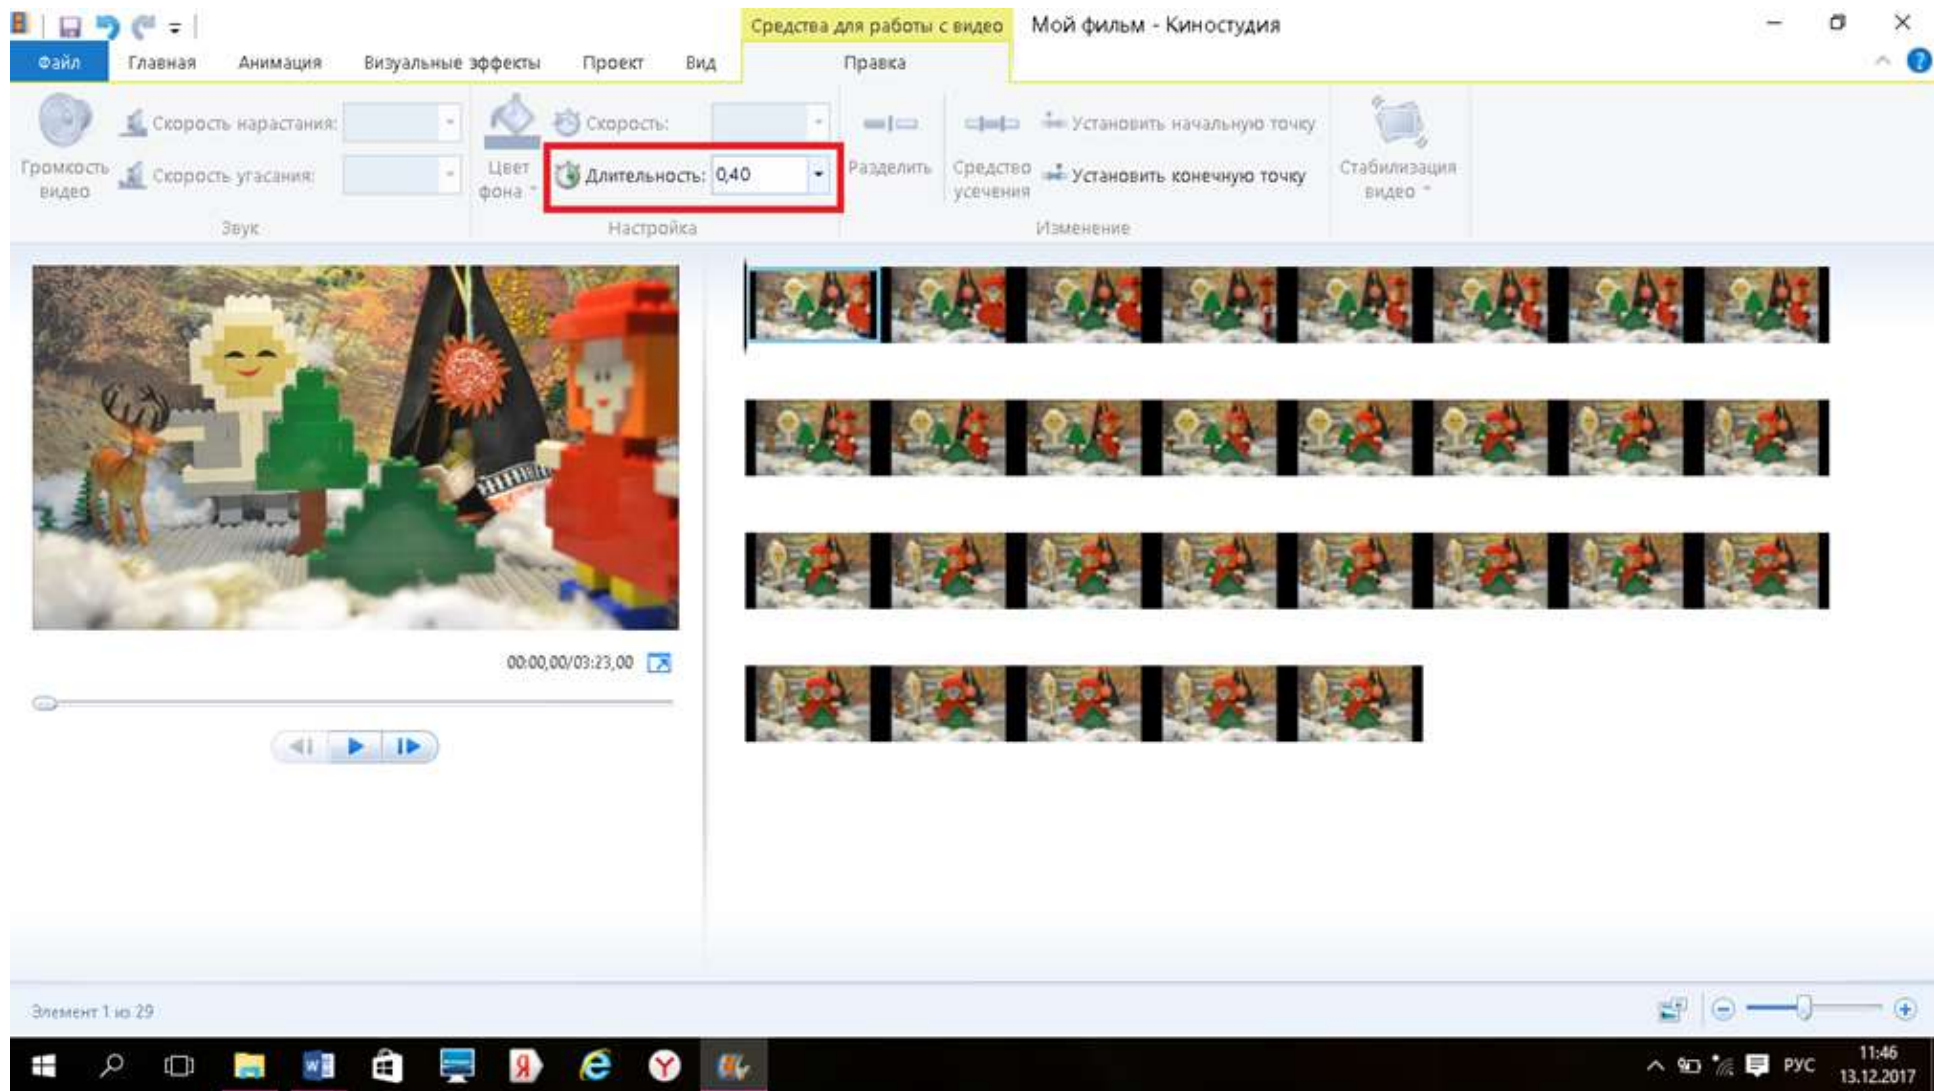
Средства для работы с видео

Мой фильм - Киностудия

Файл Главная Анимация Визуальные эффекты Проект Вид Правка

Громкость видео

Скорость нарастания:

Скорость угасания:

Звук

Цвет фона

Скорость:

Длительность: 0,40

Настройка

Разделить

Средство усечения

Установить начальную точку

Установить конечную точку

Изменение

Стабилизация видео

00:00,00/03:23,00

Элемент 1 из 29

РУС

11:46
13.12.2017